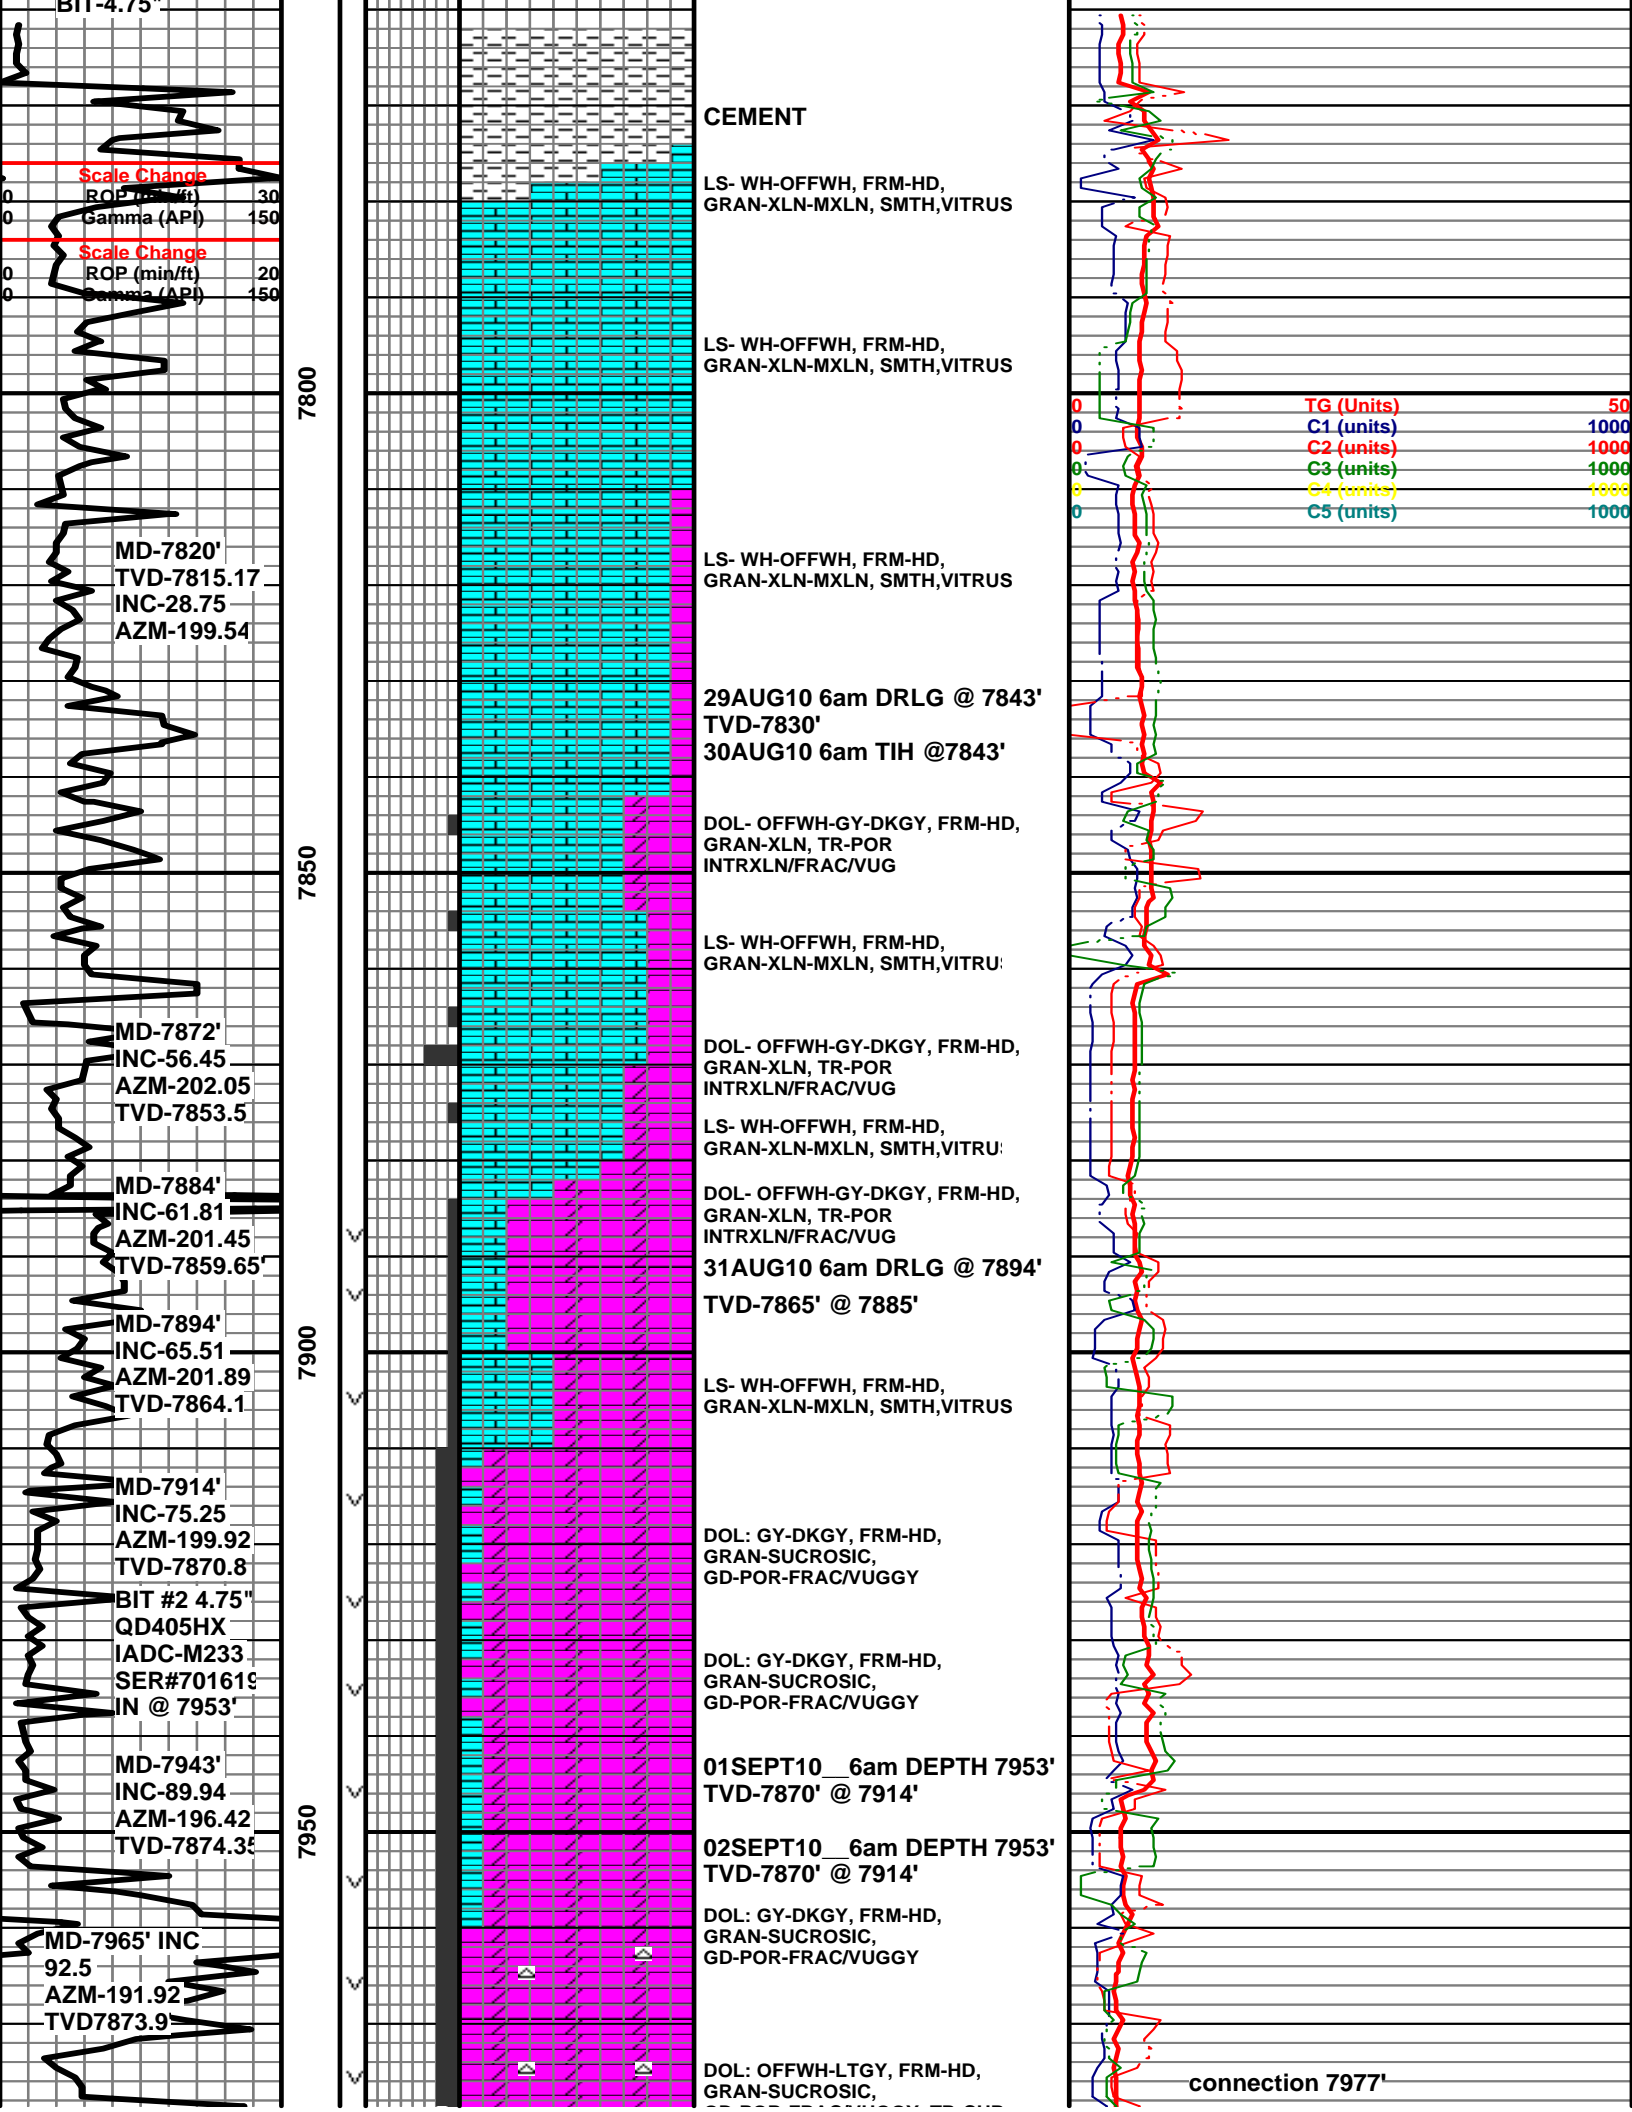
BIT-4.75"

Scale Change
0 ROP (min/ft) 30
0 Gamma (API) 150

Scale Change
0 ROP (min/ft) 20
0 Gamma (API) 150

MD-7820'
TVD-7815.17
INC-28.75
AZM-199.54

MD-7872'
INC-56.45
AZM-202.05
TVD-7853.5

MD-7884'
INC-61.81
AZM-201.45
TVD-7859.65'

MD-7894'
INC-65.51
AZM-201.89
TVD-7864.1

MD-7914'
INC-75.25
AZM-199.92
TVD-7870.8

BIT #2 4.75"
QD405HX
IADC-M233
SER#701619
IN @ 7953'

MD-7943'
INC-89.94
AZM-196.42
TVD-7874.35

MD-7965' INC
92.5
AZM-191.92
TVD7873.9

7800

7850

7900

7950

CEMENT

LS- WH-OFFWH, FRM-HD, GRAN-XLN-MXLN, SMTH,VITRUS

LS- WH-OFFWH, FRM-HD, GRAN-XLN-MXLN, SMTH,VITRUS

LS- WH-OFFWH, FRM-HD, GRAN-XLN-MXLN, SMTH,VITRUS

29AUG10 6am DRLG @ 7843'
TVD-7830'
30AUG10 6am TIH @7843'

DOL- OFFWH-GY-DKGY, FRM-HD, GRAN-XLN, TR-POR INTRXLN/FRAC/VUG

LS- WH-OFFWH, FRM-HD, GRAN-XLN-MXLN, SMTH,VITRU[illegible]

DOL- OFFWH-GY-DKGY, FRM-HD, GRAN-XLN, TR-POR INTRXLN/FRAC/VUG

LS- WH-OFFWH, FRM-HD, GRAN-XLN-MXLN, SMTH,VITRU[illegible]

DOL- OFFWH-GY-DKGY, FRM-HD, GRAN-XLN, TR-POR INTRXLN/FRAC/VUG

31AUG10 6am DRLG @ 7894'

TVD-7865' @ 7885'

LS- WH-OFFWH, FRM-HD, GRAN-XLN-MXLN, SMTH,VITRUS

DOL: GY-DKGY, FRM-HD, GRAN-SUCROSIC, GD-POR-FRAC/VUGGY

DOL: GY-DKGY, FRM-HD, GRAN-SUCROSIC, GD-POR-FRAC/VUGGY

01SEPT10__6am DEPTH 7953'
TVD-7870' @ 7914'

02SEPT10__6am DEPTH 7953'
TVD-7870' @ 7914'

DOL: GY-DKGY, FRM-HD, GRAN-SUCROSIC, GD-POR-FRAC/VUGGY

DOL: OFFWH-LTGY, FRM-HD, GRAN-SUCROSIC, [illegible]

0 TG (Units) 50
0 C1 (units) 1000
0 C2 (units) 1000
0 C3 (units) 1000
0 C4 (units) 1000
0 C5 (units) 1000

connection 7977'